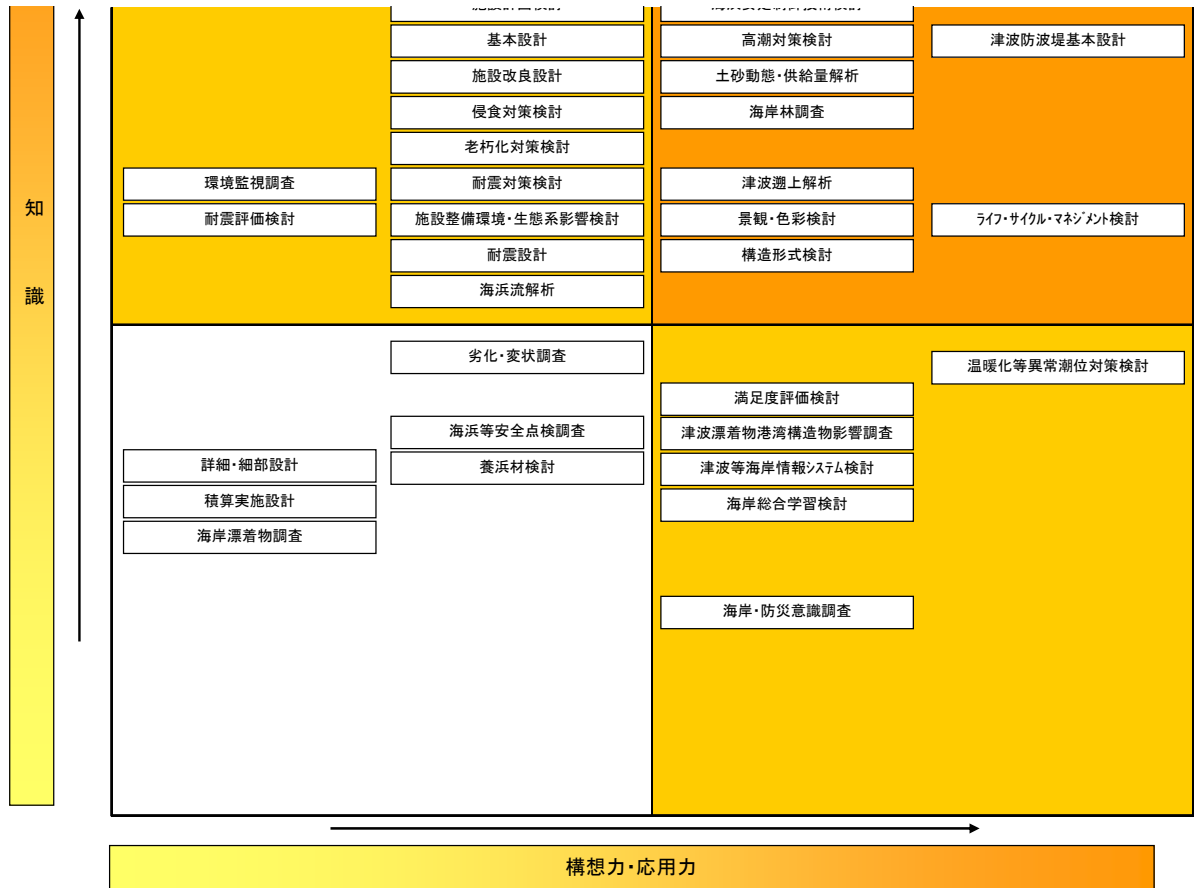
知

識

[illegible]

基本設計

施設改良設計

侵食対策検討

老朽化対策検討

環境監視調査

耐震評価検討

耐震対策検討

施設整備環境・生態系影響検討

耐震設計

海浜流解析

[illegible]

高潮対策検討

土砂動態・供給量解析

海岸林調査

津波遡上解析

景観・色彩検討

構造形式検討

津波防波堤基本設計

ﾗｲﾌ・ｻｲｸﾙ・ﾏﾈｼﾞﾒﾝﾄ検討

劣化・変状調査

海浜等安全点検調査

養浜材検討

詳細・細部設計

積算実施設計

海岸漂着物調査

温暖化等異常潮位対策検討

満足度評価検討

津波漂着物港湾構造物影響調査

津波等海岸情報ｼｽﾃﾑ検討

海岸総合学習検討

海岸・防災意識調査

構想力・応用力